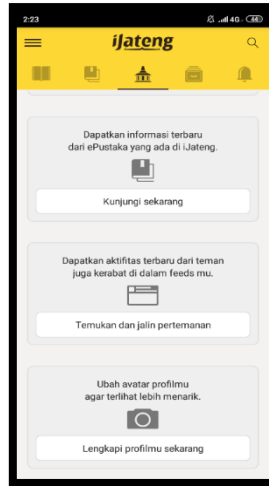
2:23

iJateng

Dapatkan informasi terbaru dari ePustaka yang ada di iJateng.

Kunjungi sekarang

Dapatkan aktifitas terbaru dari teman juga kerabat di dalam feeds mu.

Temukan dan jalin pertemanan

Ubah avatar profilmu agar terlihat lebih menarik.

Lengkapi profilmu sekarang